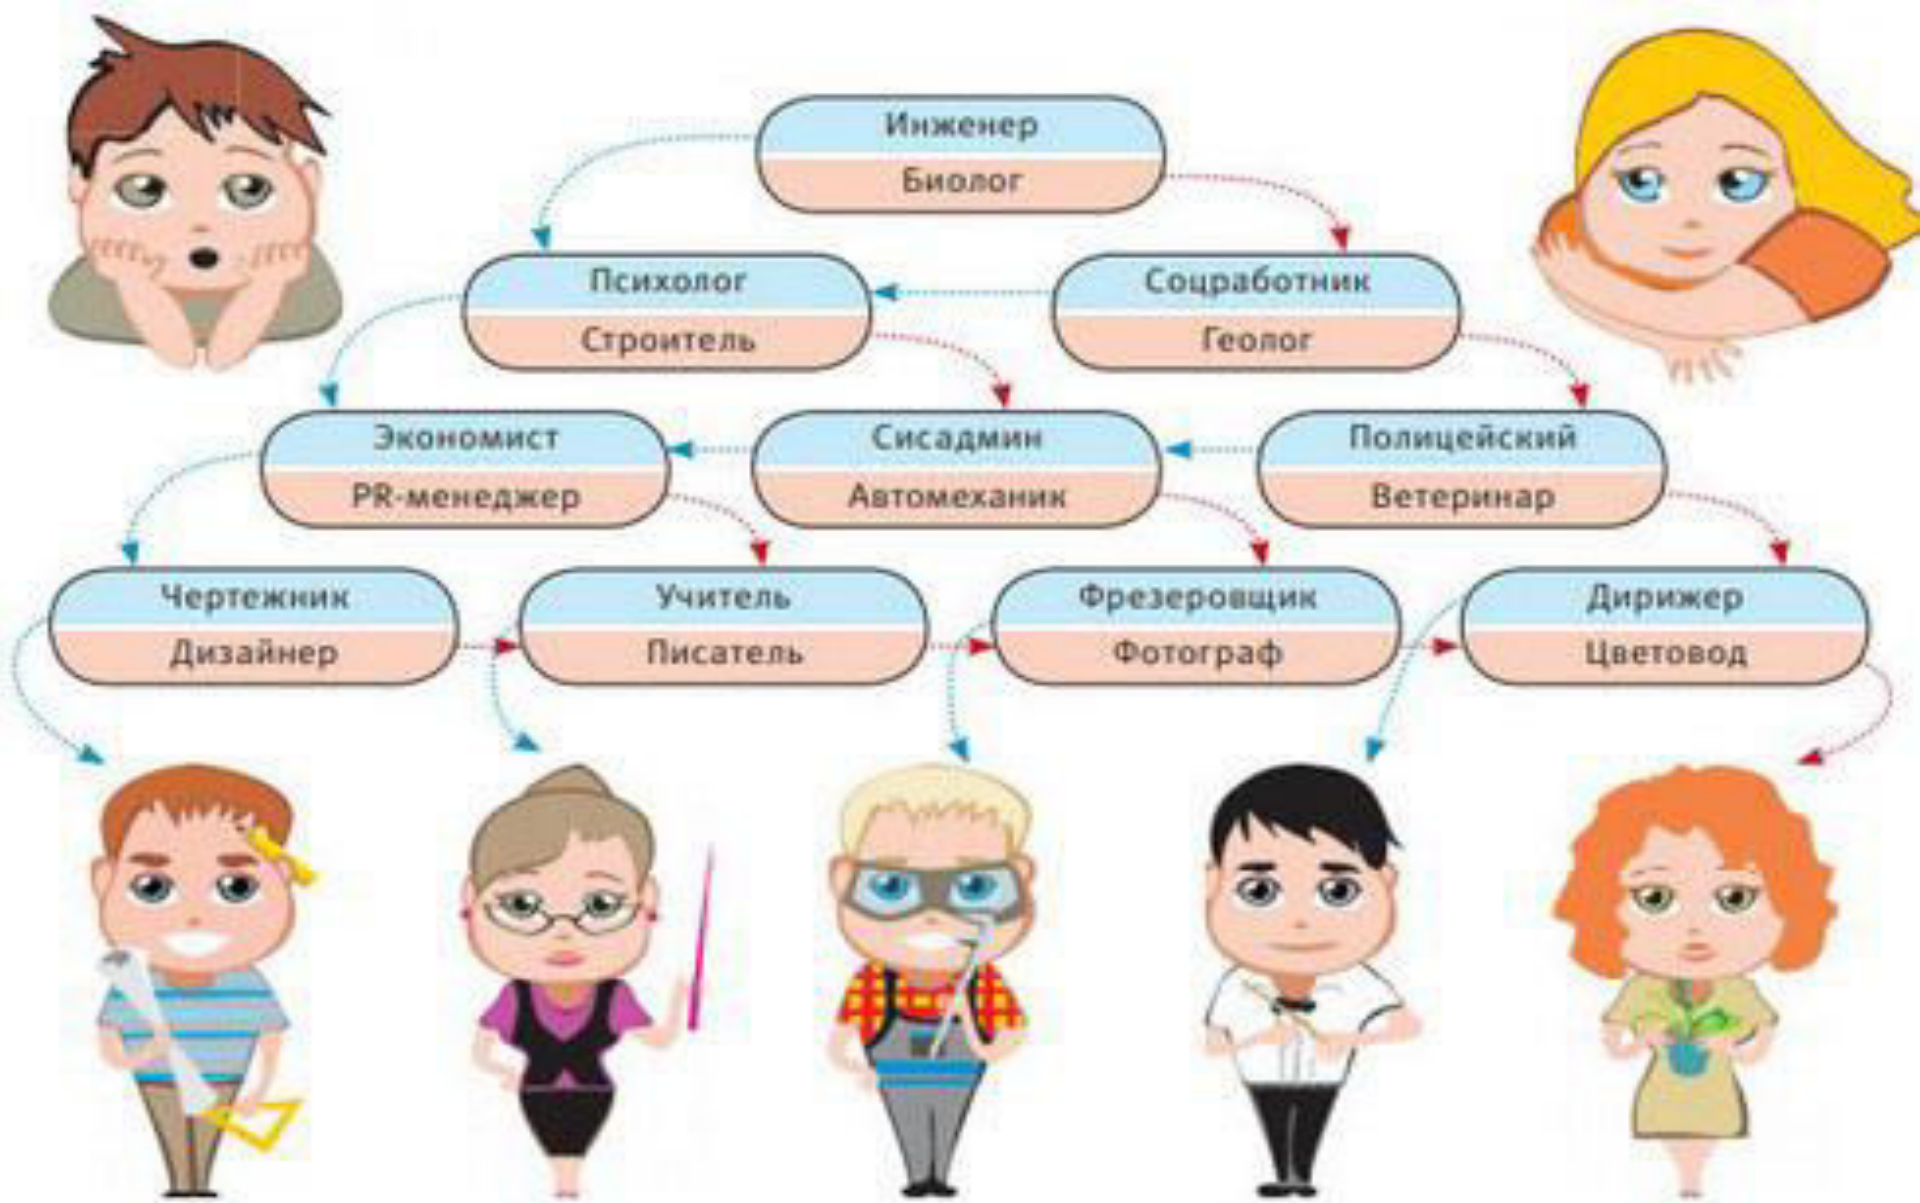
Инженер
Биолог

Психолог
Строитель

Соцработник
Геолог

Экономист
PR-менеджер

Сисадмин
Автомеханик

Полицейский
Ветеринар

Чертежник
Дизайнер

Учитель
Писатель

Фрезеровщик
Фотограф

Дирижер
Цветовод